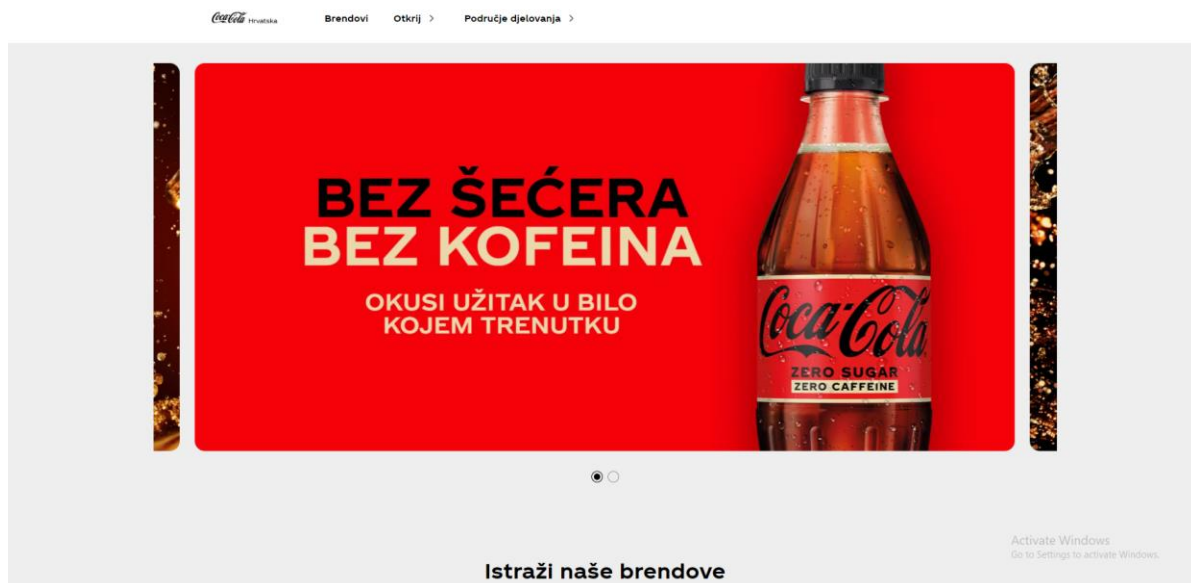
Coca-Cola Hrvatska Brendovi Otkrij > Područje djelovanja >

BEZ ŠEĆERA
BEZ KOFEINA

OKUSI UŽITAK U BILO KOJEM TRENUTKU

Coca-Cola
ZERO SUGAR
ZERO CAFFEINE

Activate Windows
Go to Settings to activate Windows.

Istraži naše brendove